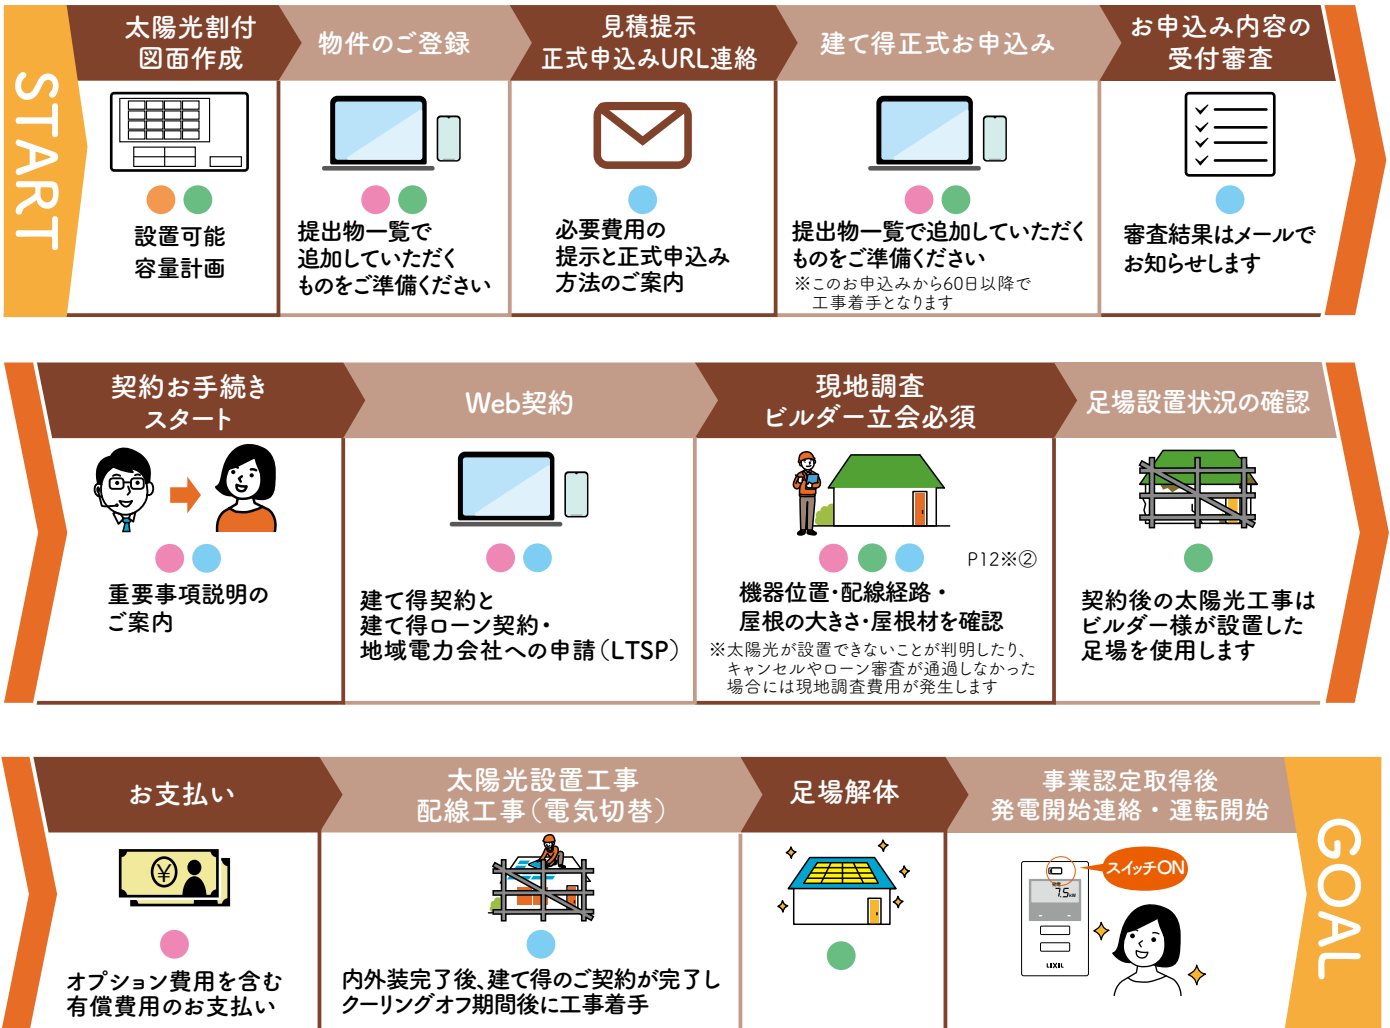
START

太陽光割付
図面作成

設置可能
容量計画

物件のご登録

提出物一覧で
追加していただく
ものをご準備ください

見積提示
正式申込みURL連絡

必要費用の
提示と正式申込み
方法のご案内

建て得正式お申込み

提出物一覧で追加していただく
ものをご準備ください
※このお申込みから60日以降で
工事着手となります

お申込み内容の
受付審査

審査結果はメールで
お知らせします

契約お手続き
スタート

重要事項説明の
ご案内

Web契約

建て得契約と
建て得ローン契約・
地域電力会社への申請（LTSP）

現地調査
ビルダー立会必須

P12※②

機器位置･配線経路・
屋根の大きさ･屋根材を確認
※太陽光が設置できないことが判明したり、
キャンセルやローン審査が通過しなかった
場合には現地調査費用が発生します

足場設置状況の確認

契約後の太陽光工事は
ビルダー様が設置した
足場を使用します

お支払い

オプション費用を含む
有償費用のお支払い

太陽光設置工事
配線工事（電気切替）

内外装完了後､建て得のご契約が完了し
クーリングオフ期間後に工事着手

足場解体

事業認定取得後
発電開始連絡・運転開始

スイッチON

LIXIL

GOAL